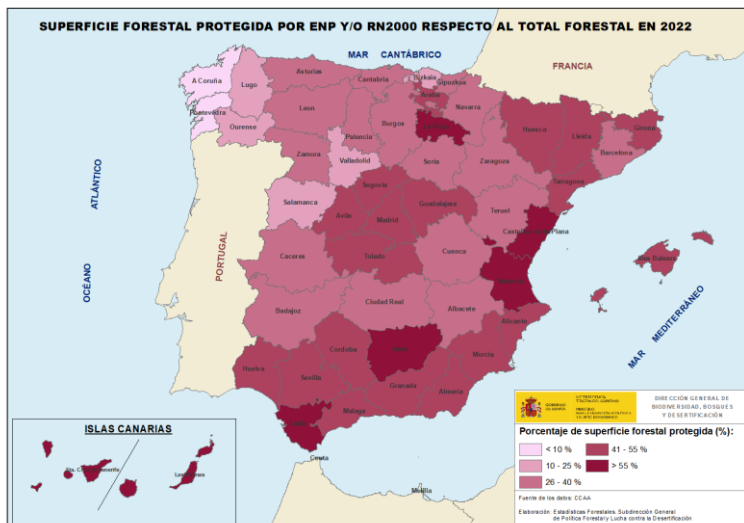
SUPERFICIE FORESTAL PROTEGIDA POR ENP Y/O RN2000 RESPECTO AL TOTAL FORESTAL EN 2022

MAR CANTÁBRICO

FRANCIA

OCÉANO ATLÁNTICO

PORTUGAL

MAR MEDITERRÁNEO

A Coruña
Lugo
Pontevedra
Ourense
Asturias
Cantabria
Bizkaia
Gipuzkoa
Araba
Navarra
Leon
Palencia
Burgos
La Rioja
Huesca
Lleida
Girona
Barcelona
Tarragona
Zamora
Valladolid
Soria
Zaragoza
Segovia
Salamanca
Avila
Madrid
Guadalajara
Teruel
Castellón de la Plana
Cuenca
Toledo
Caceres
Valencia
Illes Balears
Badajoz
Ciudad Real
Albacete
Alicante
Cordoba
Jaén
Murcia
Huelva
Sevilla
Granada
Almeria
Cádiz
Malaga
Ceuta
Melilla

ISLAS CANARIAS
Sta. Cruz de Tenerife
Las Palmas

GOBIERNO DE ESPAÑA
VICEPRESIDENCIA TERCERA DEL GOBIERNO
MINISTERIO PARA LA TRANSICIÓN ECOLÓGICA Y EL RETO DEMOGRÁFICO

DIRECCIÓN GENERAL DE BIODIVERSIDAD, BOSQUES Y DESERTIFICACIÓN

Porcentaje de superficie forestal protegida (%):
< 10 %
10 - 25 %
26 - 40 %
41 - 55 %
> 55 %

Fuente de los datos: CCAA

Elaboración: Estadísticas Forestales. Subdirección General de Política Forestal y Lucha contra la Desertificación